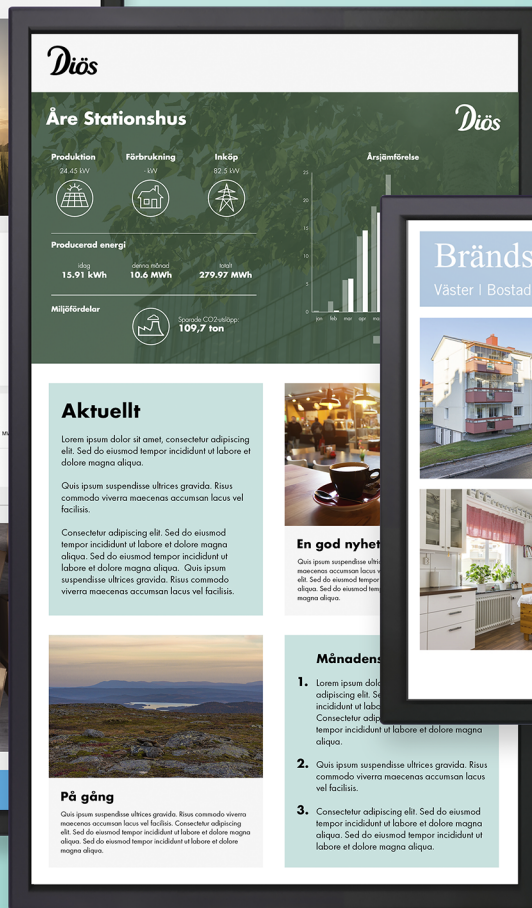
Diös

Åre Stationshus

Diös

Produktion
24.45 kW

Förbrukning
- kW

Inköp
82.5 kW

Årsjämförelse

Producerad energi

idag
15.91 kWh

denna månad
10.6 MWh

totalt
279.97 MWh

Miljöfördelar

Sparade CO2-utsläpp:
109,7 ton

15
10
5
0
jan feb mar apr

Bränds
Väster | Bostad

Aktuellt

Lorem ipsum dolor sit amet, consectetur adipiscing elit. Sed do eiusmod tempor incididunt ut labore et dolore magna aliqua.

Quis ipsum suspendisse ultrices gravida. Risus commodo viverra maecenas accumsan lacus vel facilisis.

Consectetur adipiscing elit. Sed do eiusmod tempor incididunt ut labore et dolore magna aliqua. Sed do eiusmod tempor incididunt ut labore et dolore magna aliqua. Quis ipsum suspendisse ultrices gravida. Risus commodo viverra maecenas accumsan lacus vel facilisis.

En god nyhet

Quis ipsum suspendisse ultri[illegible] maecenas accumsan lacus v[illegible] elit. Sed do eiusmod tempo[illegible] elit. Sed do eiusmod tempo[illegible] magna aliqua.

På gång

Quis ipsum suspendisse ultrices gravida. Risus commodo viverra maecenas accumsan lacus vel facilisis. Consectetur adipiscing elit. Sed do eiusmod tempor incididunt ut labore et dolore magna aliqua. Sed do eiusmod tempor incididunt ut labore et dolore magna aliqua.

Månadens

1. Lorem ipsum dol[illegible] adipiscing elit. Se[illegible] incididunt ut labo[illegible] Consectetur adip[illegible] tempor incididunt ut labore et dolore magna aliqua.

2. Quis ipsum suspendisse ultrices gravida. Risus commodo viverra maecenas accumsan lacus vel facilisis.

3. Consectetur adipiscing elit. Sed do eiusmod tempor incididunt ut labore et dolore magna aliqua. Sed do eiusmod tempor incididunt ut labore et dolore magna aliqua.